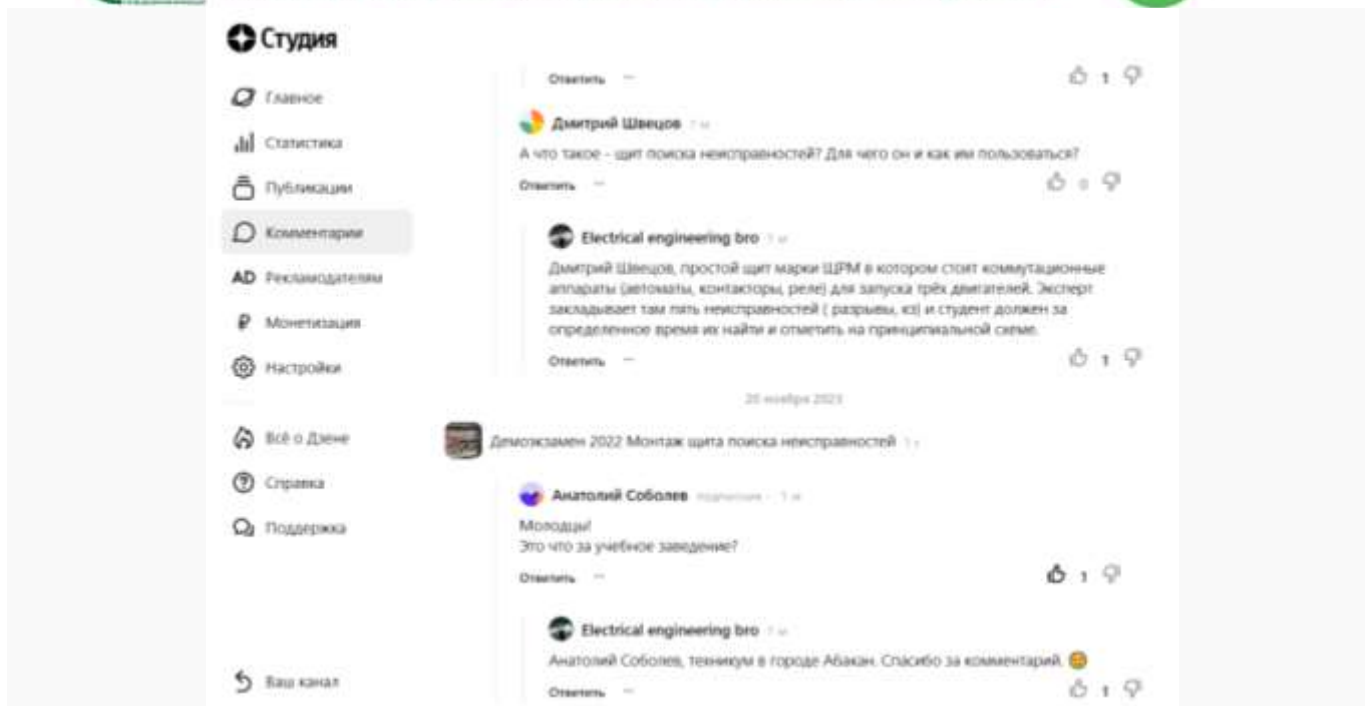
Студия

Главное
Статистика
Публикации
Комментарии
AD Рекламодателям
Монетизация
Настройки

Всё о Дзене
Справка
Поддержка

Ваш канал

Ответить 1

Дмитрий Швецов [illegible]
А что такое - щит поиска неисправностей? Для чего он и как им пользоваться?
Ответить 0

Electrical engineering bro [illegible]
Дмитрий Швецов, простой щит марки ЩРМ в котором стоит коммутационные аппараты (автоматы, контакторы, реле) для запуска трёх двигателей. Эксперт закладывает там пять неисправностей ( разрывы, кз) и студент должен за определенное время их найти и отметить на принципиальной схеме.
Ответить 1

20 ноября 2023

Демоэкзамен 2022 Монтаж щита поиска неисправностей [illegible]

Анатолий Соболев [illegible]
Молодцы!
Это что за учебное заведение?
Ответить 1

Electrical engineering bro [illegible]
Анатолий Соболев, техникум в городе Абакан. Спасибо за комментарий.
Ответить 1